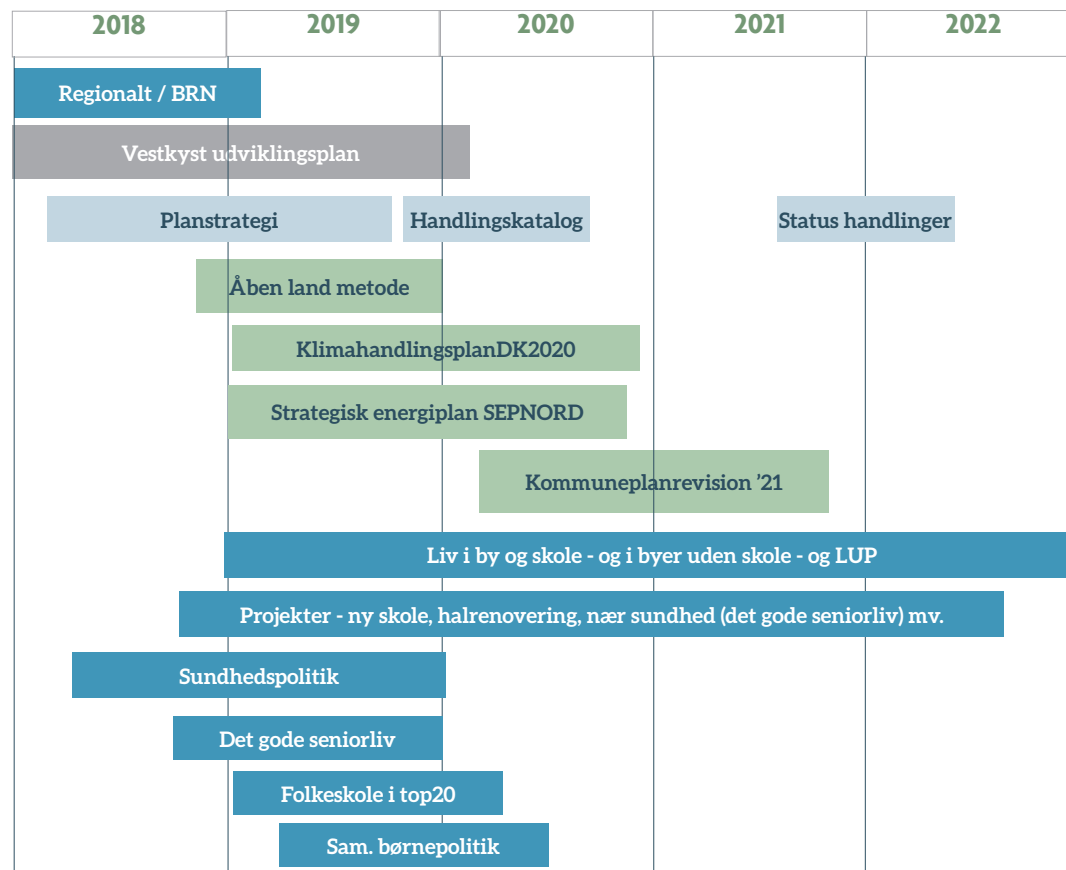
| 2018 | 2019 | 2020 | 2021 | 2022 |
|---|---|---|---|---|

Regionalt / BRN

Vestkyst udviklingsplan

Planstrategi

Handlingskatalog

Status handlinger

Åben land metode

KlimahandlingsplanDK2020

Strategisk energiplan SEPNORD

Kommuneplanrevision '21

Liv i by og skole - og i byer uden skole - og LUP

Projekter - ny skole, halrenovering, nær sundhed (det gode seniorliv) mv.

Sundhedspolitik

Det gode seniorliv

Folkeskole i top20

Sam. børnepolitik